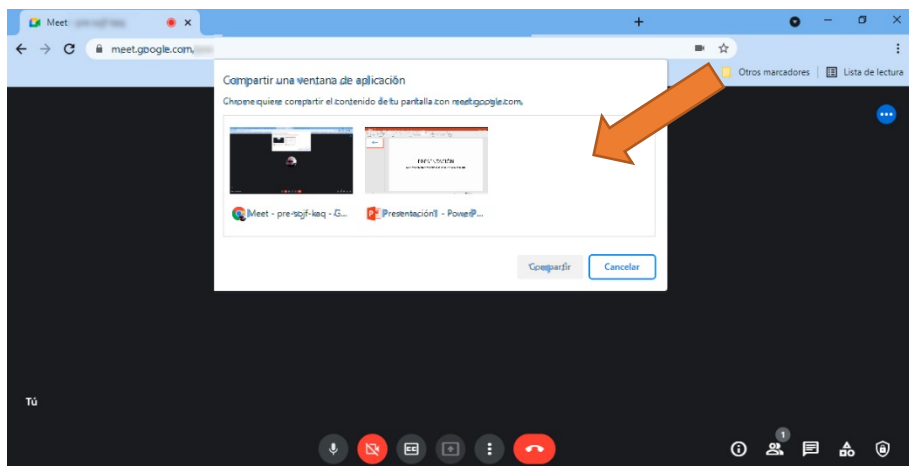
Meet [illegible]

meet.google.com/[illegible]

Otros marcadores | Lista de lectura

Compartir una ventana de aplicación

Chrome quiere compartir el contenido de tu pantalla con meet.google.com.

Meet - pre-sbjf-keq - G...

Presentación1 - PowerP...

Compartir

Cancelar

Tú

1